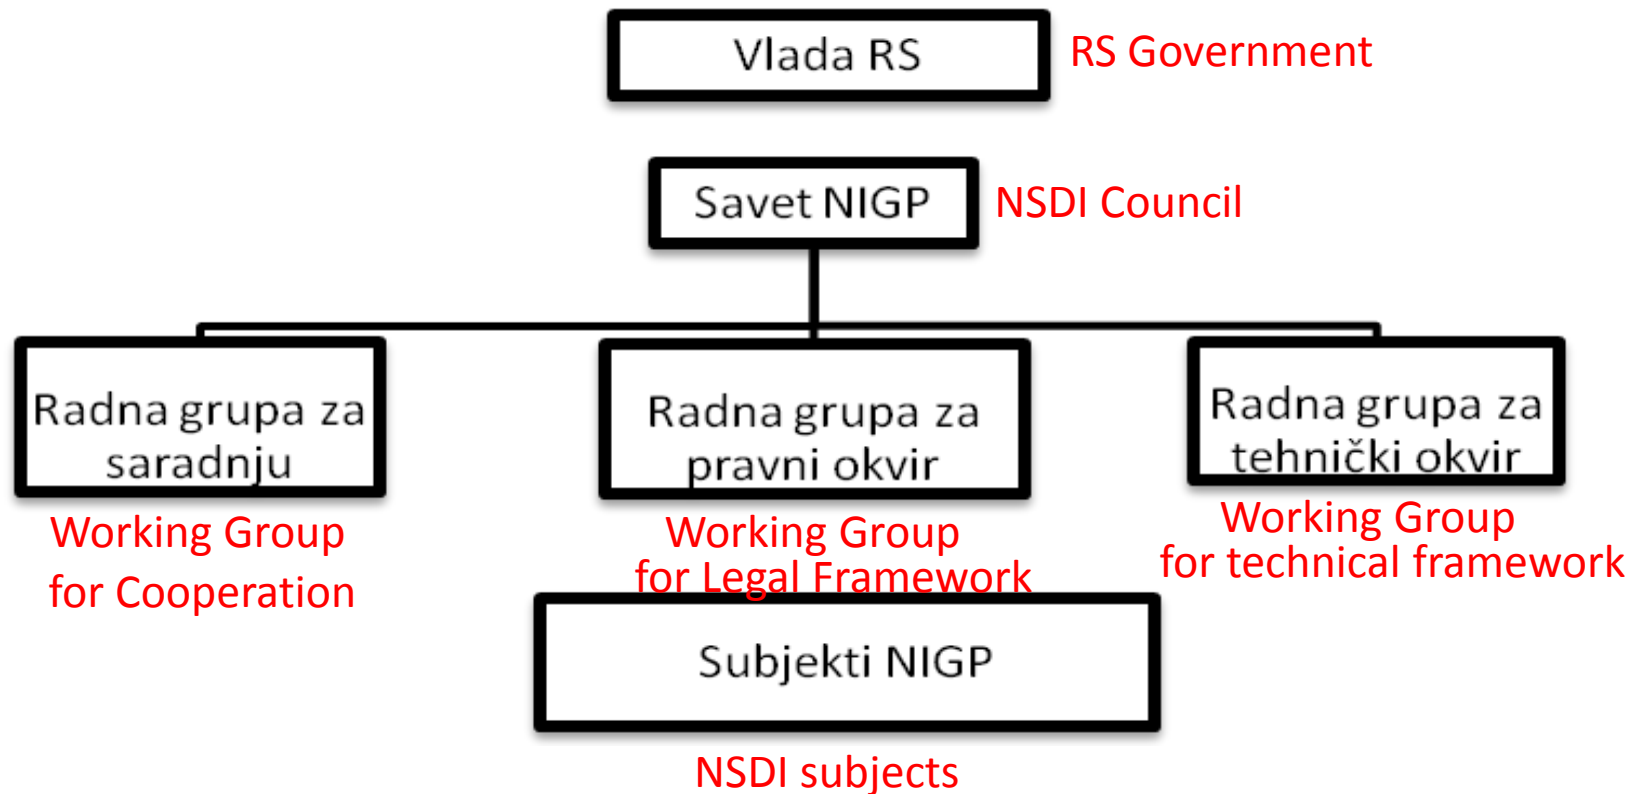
Vlada RS
RS Government

Savet NIGP
NSDI Council

Radna grupa za saradnju
Working Group for Cooperation

Radna grupa za pravni okvir
Working Group for Legal Framework

Radna grupa za tehnički okvir
Working Group for technical framework

Subjekti NIGP
NSDI subjects